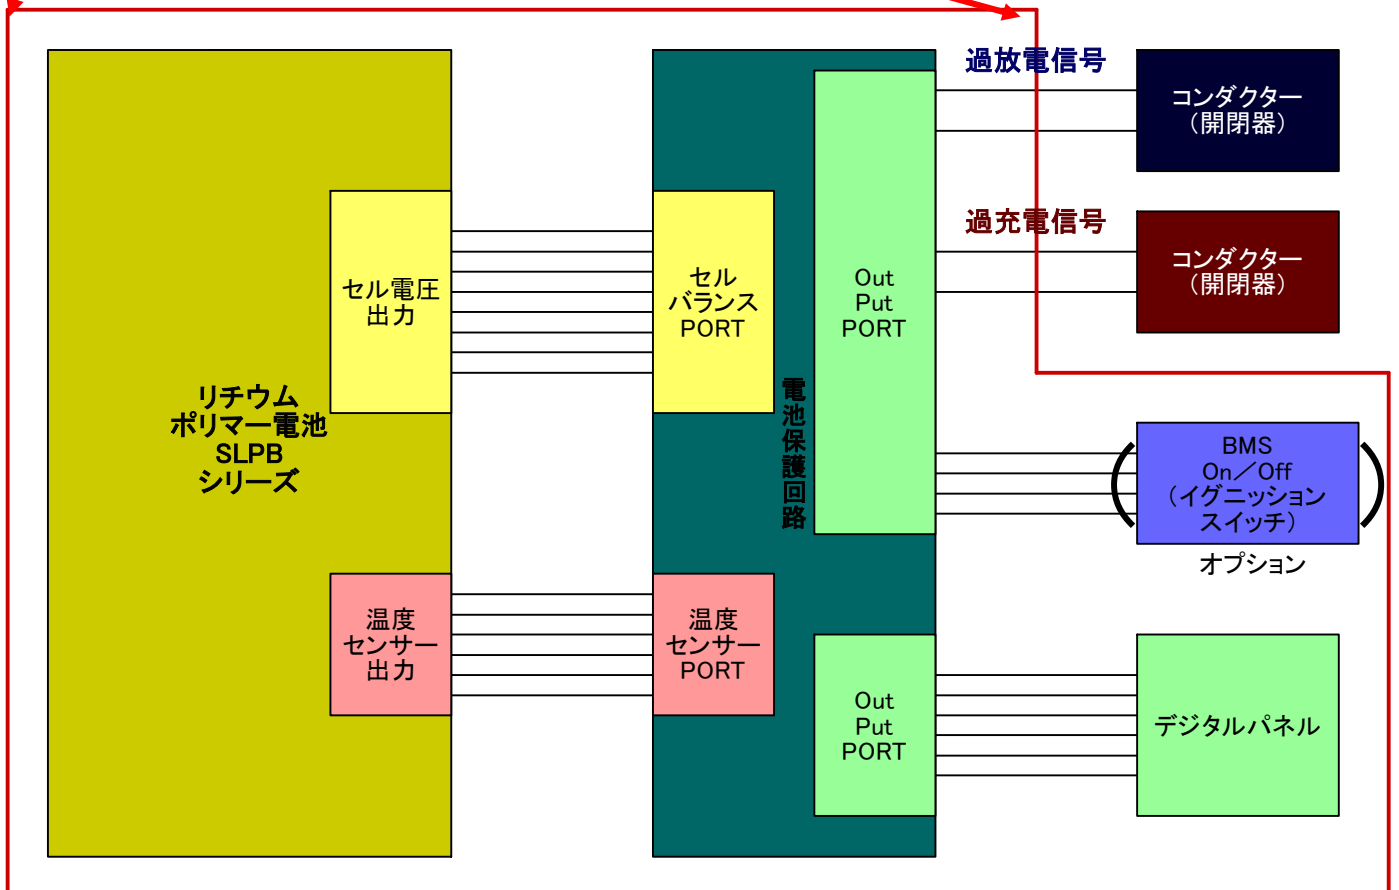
過放電信号

コンダクター
（開閉器）

過充電信号

コンダクター
（開閉器）

リチウム
ポリマー電池
SLPB
シリーズ

セル電圧
出力

セル
バランス
PORT

電池保護回路

Out
Put
PORT

BMS
On／Off
（イグニッション
スイッチ）

オプション

温度
センサー
出力

温度
センサー
PORT

Out
Put
PORT

デジタルパネル